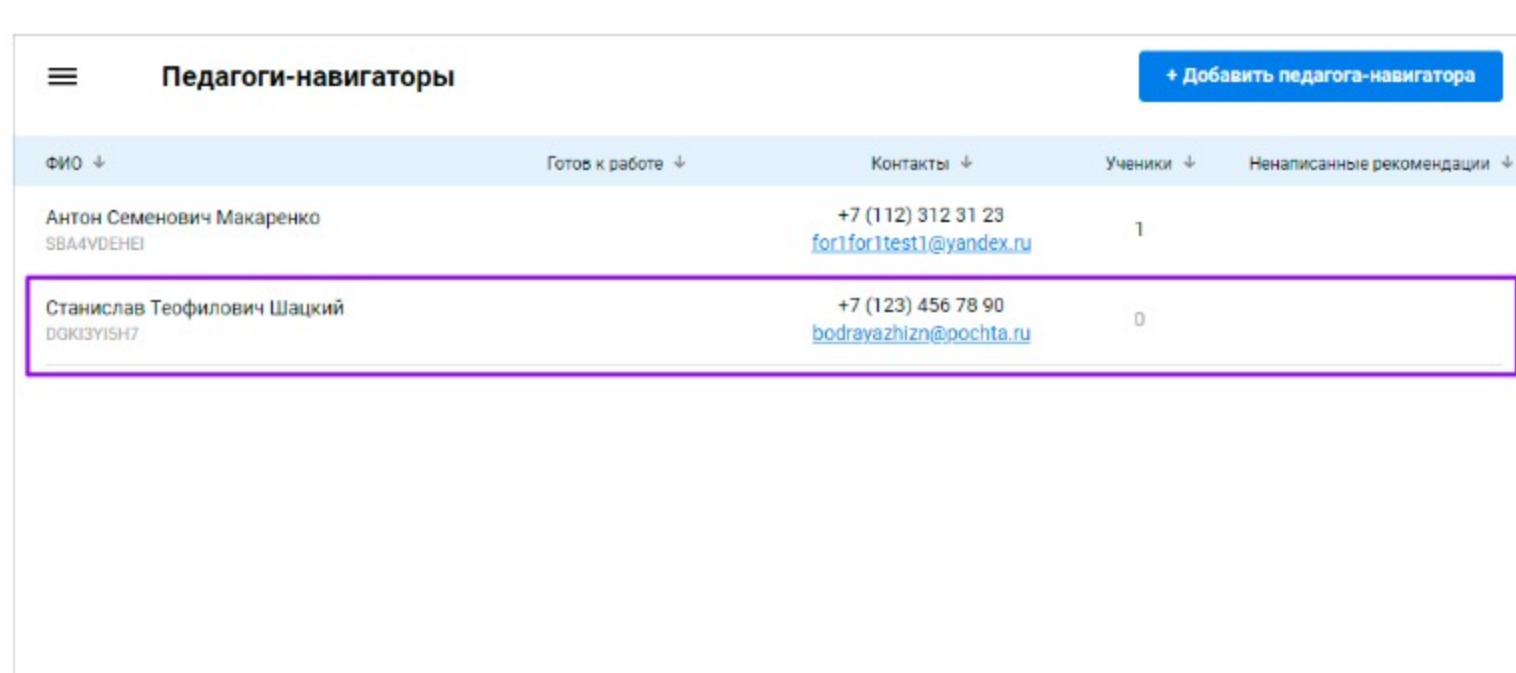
Педагоги-навигаторы

+ Добавить педагога-навигатора

| ФИО ↓ | Готов к работе ↓ | Контакты ↓ | Ученики ↓ | Ненаписанные рекомендации ↓ |
|---|---|---|---|---|
| Антон Семенович Макаренко SBA4VDEHEI | | +7 (112) 312 31 23 for1for1test1@yandex.ru | 1 | |
| Станислав Теофилович Шацкий DGKI3YI5H7 | | +7 (123) 456 78 90 bodrayazhizn@pochta.ru | 0 | |